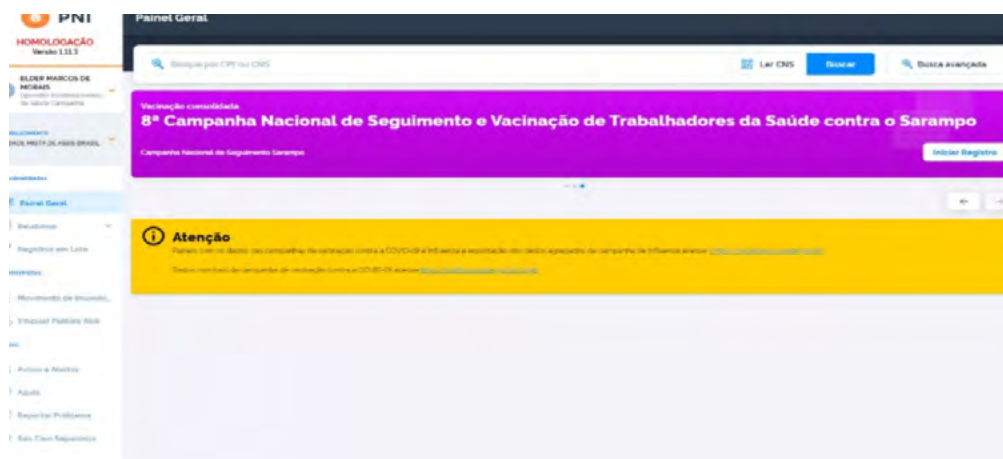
PNI
HOMOLOGAÇÃO
Versão 1.11.3

ELDER MARCOS DE MORAIS
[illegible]

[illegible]

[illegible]
Painel Geral
Relatórios
Registros em Lote
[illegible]
Movimento de Imunob...
Imprimir Pedidos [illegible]
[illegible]
Avisos e Alertas
Ajuda
Reportar Problema
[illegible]

Painel Geral

Busque por CPF ou CNS
Ler CNS
Buscar
Busca avançada

Vacinação consolidada
8ª Campanha Nacional de Seguimento e Vacinação de Trabalhadores da Saúde contra o Sarampo
Campanha Nacional de Seguimento Sarampo
Iniciar Registro

Atenção
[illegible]
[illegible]